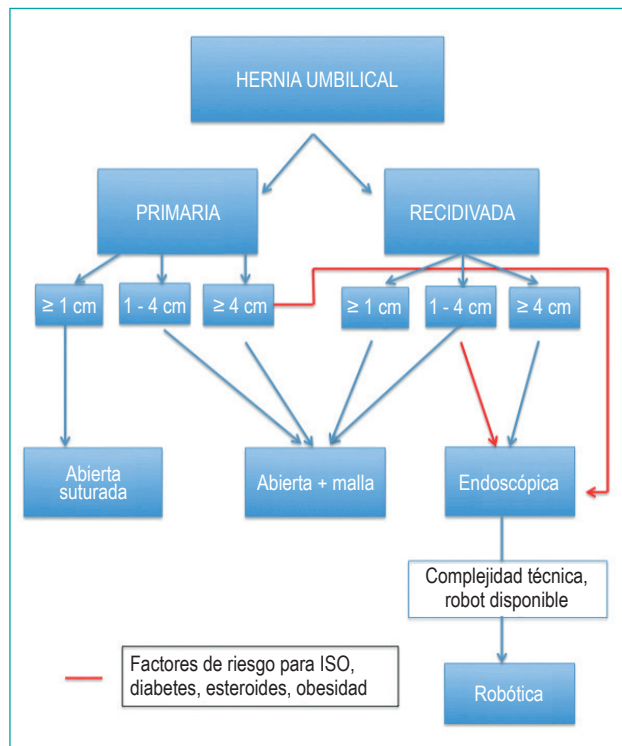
HERNIA UMBILICAL

PRIMARIA

RECIDIVADA

≥ 1 cm

1 - 4 cm

≥ 4 cm

≥ 1 cm

1 - 4 cm

≥ 4 cm

Abierta suturada

Abierta + malla

Endoscópica

Complejidad técnica, robot disponible

Factores de riesgo para ISO, diabetes, esteroides, obesidad

Robótica